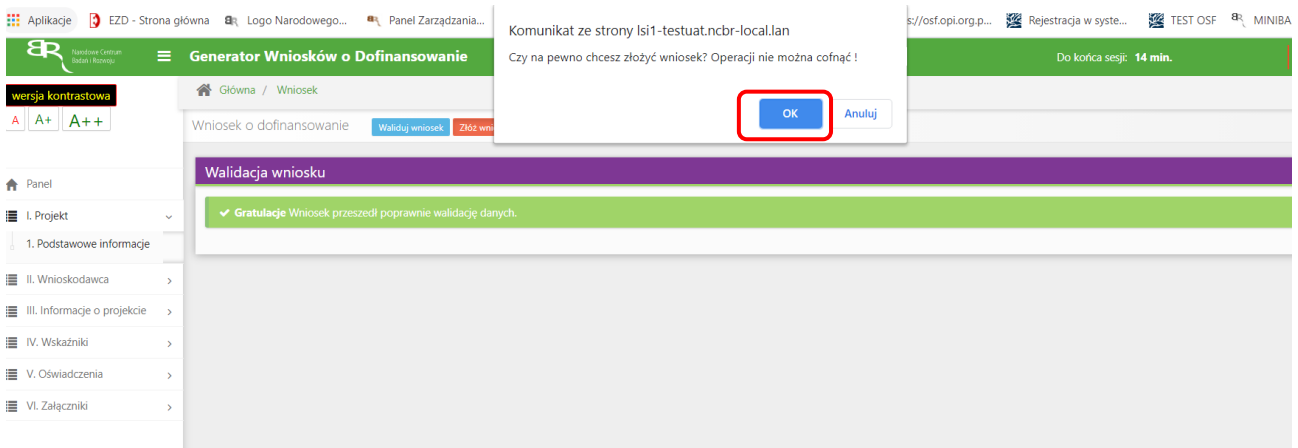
Aplikacje EZD - Strona główna Logo Narodowego... Panel Zarządzania... s://osf.opi.org.p... Rejestracja w syste... TEST OSF MINIBA

Narodowe Centrum Badań i Rozwoju

Generator Wniosków o Dofinansowanie

Do końca sesji: 14 min.

wersja kontrastowa

A A+ A++

Główna / Wniosek

Wniosek o dofinansowanie Waliduj wniosek Złóż wni

Komunikat ze strony lsi1-testuat.ncbr-local.lan

Czy na pewno chcesz złożyć wniosek? Operacji nie można cofnąć !

OK Anuluj

Walidacja wniosku

Gratulacje Wniosek przeszedł poprawnie walidację danych.

Panel

I. Projekt

1. Podstawowe informacje

II. Wnioskodawca

III. Informacje o projekcie

IV. Wskaźniki

V. Oświadczenia

VI. Załączniki